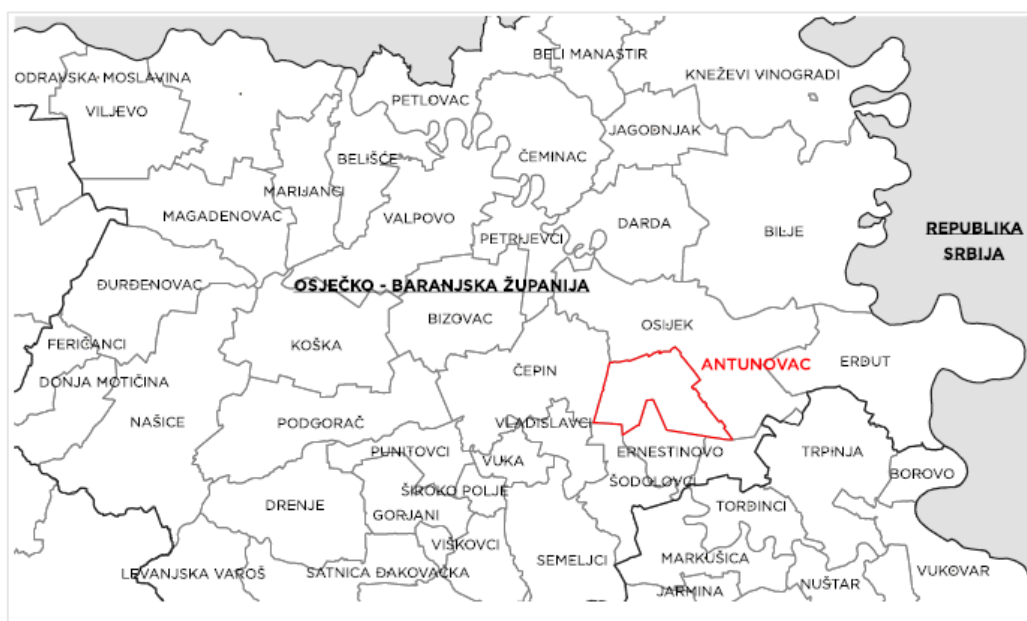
ODRAVSKA MOSLAVINA
VILJEVO
BELI MANASTIR
KNEŽEVI VINOGRADI
PETLOVAC
JAGODNJAK
BELIŠĆE
ČEMINAC
MARIJANCI
MAGADENOVAC
VALPOVO
DARDA
BILJE
REPUBLIKA SRBIJA
PETRIJEVCI
ĐURĐENOVAC
OSJEČKO - BARANJSKA ŽUPANIJA
FERIČANCI
KOŠKA
BIZOVAC
OSIJEK
DONJA MOTIČINA
ČEPIN
ANTUNOVAC
ERDUT
NAŠICE
PODGORAČ
VLADISLAVCI
PUNITOVCI
ERNESTINOVO
TRPINJA
VUKA
BOROVO
ŠODOLOVCI
DRENJE
ŠIROKO POLJE
TORDINCI
GORJANI
VIŠKOVCI
SEMELJCI
MARKUŠICA
LEVANJSKA VAROŠ
SATNICA ĐAKOVAČKA
NUŠTAR
VUKOVAR
JARMINA